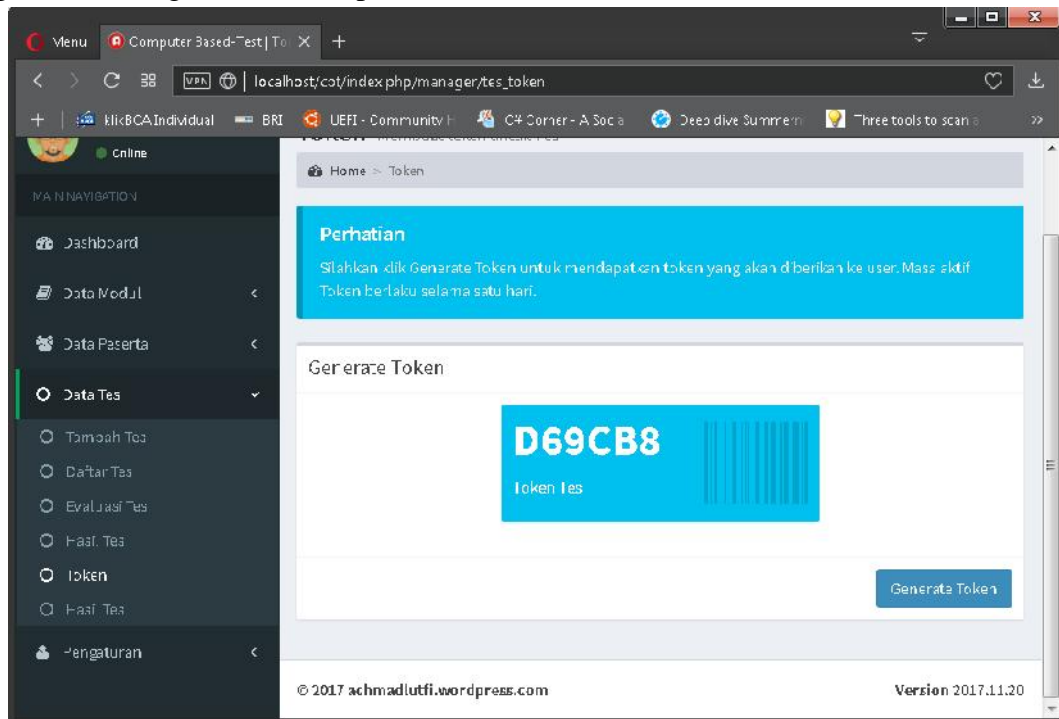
Menu
Computer Based-Test | To ×
+
localhost/cbt/index.php/manager/tes_token
+
klikBCA Individual
BRI
UEFI - Community H
C# Corner - A Soc a
Deep dive Summer
Three tools to scan
Online
MAIN NAVIGATION
Dashboard
Data Modul
Data Peserta
Data Tes
Tambah Tes
Daftar Tes
Evaluasi Tes
Hasil Tes
Token
Hasil Tes
Pengaturan
Home > Token
Perhatian
Silahkan klik Generate Token untuk mendapatkan token yang akan diberikan ke user. Masa aktif Token berlaku selama satu hari.
Generate Token
D69CB8
Token Tes
Generate Token
© 2017 achmadlutfi.wordpress.com
Version 2017.11.20